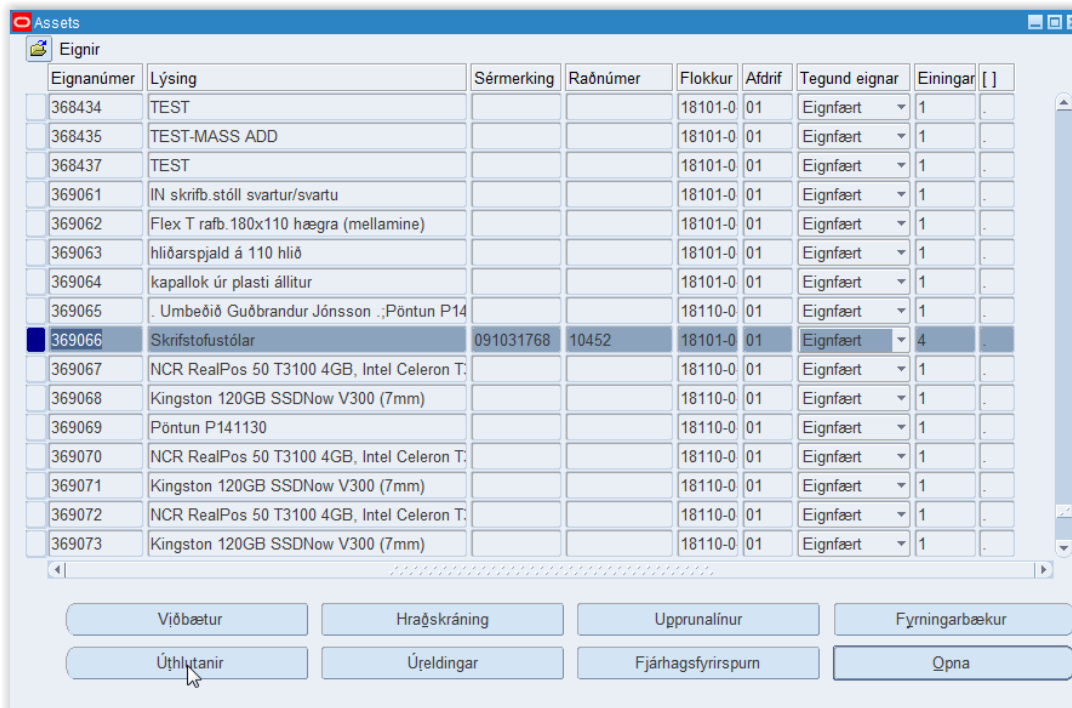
Assets

Eignir

| Eignanúmer | Lýsing | Sérmerking | Raðnúmer | Flokkur | Afdrif | Tegund eignar | Einingar | [ ] |
|---|---|---|---|---|---|---|---|---|
| 368434 | TEST | | | 18101-0 | 01 | Eignfært | 1 | . |
| 368435 | TEST-MASS ADD | | | 18101-0 | 01 | Eignfært | 1 | . |
| 368437 | TEST | | | 18101-0 | 01 | Eignfært | 1 | . |
| 369061 | IN skrifb.stóll svartur/svartu | | | 18101-0 | 01 | Eignfært | 1 | . |
| 369062 | Flex T rafb.180x110 hægra (mellamine) | | | 18101-0 | 01 | Eignfært | 1 | . |
| 369063 | hliðarspjald á 110 hlið | | | 18101-0 | 01 | Eignfært | 1 | . |
| 369064 | kapallok úr plasti állitur | | | 18101-0 | 01 | Eignfært | 1 | . |
| 369065 | . Umbeðið Guðbrandur Jónsson .;Pöntun P14 | | | 18110-0 | 01 | Eignfært | 1 | . |
| 369066 | Skrifstofustólar | 091031768 | 10452 | 18101-0 | 01 | Eignfært | 4 | . |
| 369067 | NCR RealPos 50 T3100 4GB, Intel Celeron T: | | | 18110-0 | 01 | Eignfært | 1 | . |
| 369068 | Kingston 120GB SSDNow V300 (7mm) | | | 18110-0 | 01 | Eignfært | 1 | . |
| 369069 | Pöntun P141130 | | | 18110-0 | 01 | Eignfært | 1 | . |
| 369070 | NCR RealPos 50 T3100 4GB, Intel Celeron T: | | | 18110-0 | 01 | Eignfært | 1 | . |
| 369071 | Kingston 120GB SSDNow V300 (7mm) | | | 18110-0 | 01 | Eignfært | 1 | . |
| 369072 | NCR RealPos 50 T3100 4GB, Intel Celeron T: | | | 18110-0 | 01 | Eignfært | 1 | . |
| 369073 | Kingston 120GB SSDNow V300 (7mm) | | | 18110-0 | 01 | Eignfært | 1 | . |

Viðbætur
Hraðskráning
Upprunalínur
Fyrningarbækur
Úthlutanir
Úreldingar
Fjárhagsfyrirspurn
Opna